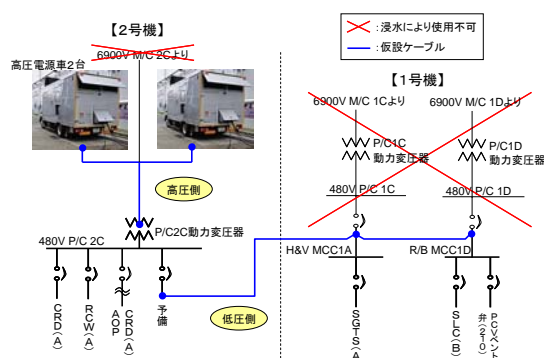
【2号機】

6900V M/C 2Cより

高圧電源車2台

：浸水により使用不可

：仮設ケーブル

【1号機】

6900V M/C 1Cより

6900V M/C 1Dより

P/C1C
動力変圧器

P/C1D
動力変圧器

480V P/C 1C

480V P/C 1D

高圧側

P/C2C動力変圧器

480V P/C 2C

H&V MCC1A

R/B MCC1D

CRD（A）

RCW（A）

AOP CRD（A）

予備

低圧側

SGTS（A

SLC（B）

PCVベント弁（210）